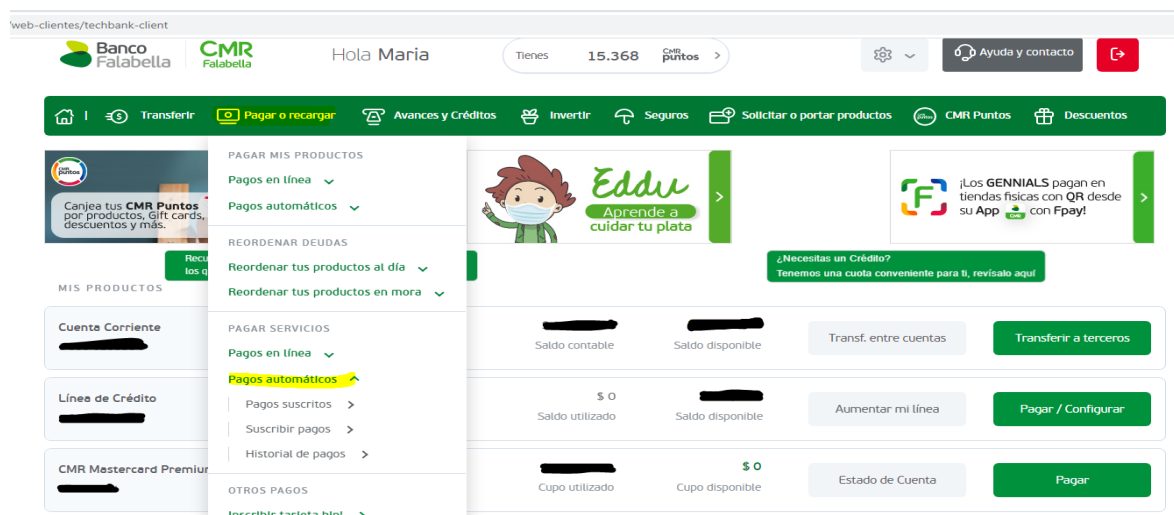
/web-clientes/techbank-client

Banco Falabella CMR Falabella

Hola Maria

Tienes 15.368 CMR puntos >

Ayuda y contacto

Transferir | Pagar o recargar | Avances y Créditos | Invertir | Seguros | Solicitar o portar productos | CMR Puntos | Descuentos

CMR puntos
Canjea tus CMR Puntos por productos, Gift cards, descuentos y más.

Recu
los q

PAGAR MIS PRODUCTOS
Pagos en línea
Pagos automáticos

REORDENAR DEUDAS
Reordenar tus productos al día
Reordenar tus productos en mora

PAGAR SERVICIOS
Pagos en línea
Pagos automáticos
Pagos suscritos >
Suscribir pagos >
Historial de pagos >

OTROS PAGOS
Inscribir tarjeta bip! >

Eddu
Aprende a cuidar tu plata

¡Los GENNIALS pagan en tiendas físicas con QR desde su App CMR con Fpay!

¿Necesitas un Crédito?
Tenemos una cuota conveniente para ti, revísalo aquí

MIS PRODUCTOS

Cuenta Corriente
Saldo contable
Saldo disponible
Transf. entre cuentas
Transferir a terceros

Línea de Crédito
$ 0
Saldo utilizado
Saldo disponible
Aumentar mi línea
Pagar / Configurar

CMR Mastercard Premium
$ 0
Cupo utilizado
Cupo disponible
Estado de Cuenta
Pagar